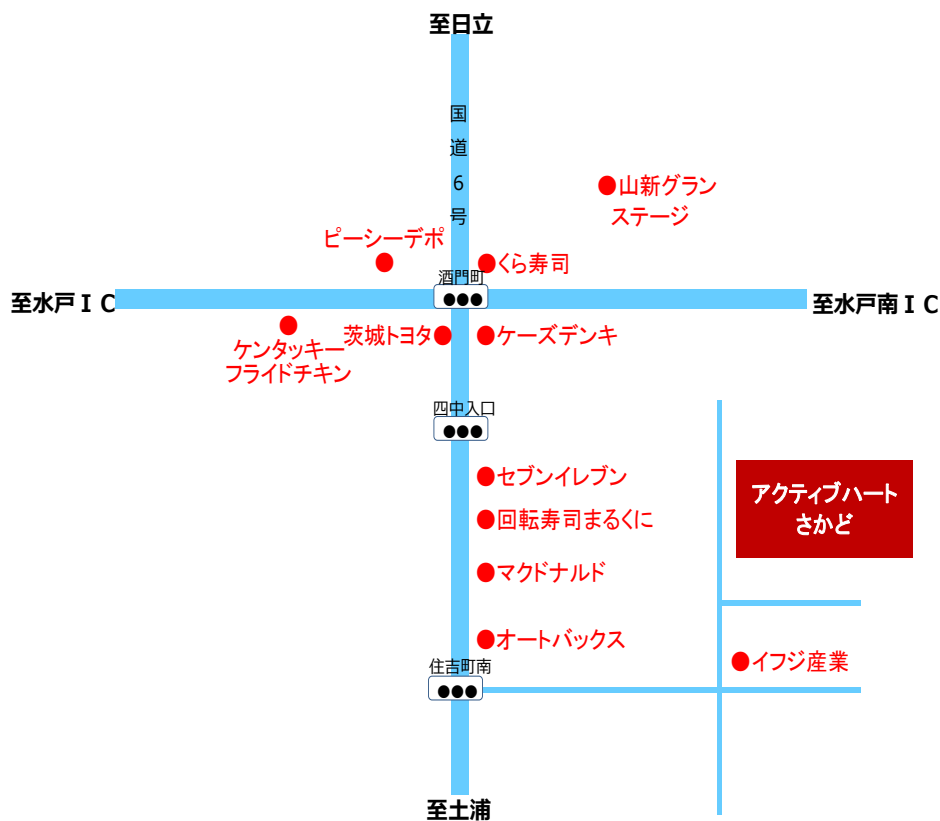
至日立

国道6号

●山新グランステージ

ピーシーデポ
●

●くら寿司

酒門町

至水戸ＩＣ

至水戸南ＩＣ

●
ケンタッキーフライドチキン

茨城トヨタ●

●ケーズデンキ

四中入口

●セブンイレブン

アクティブハートさかど

●回転寿司まるくに

●マクドナルド

●オートバックス

住吉町南

●イフジ産業

至土浦